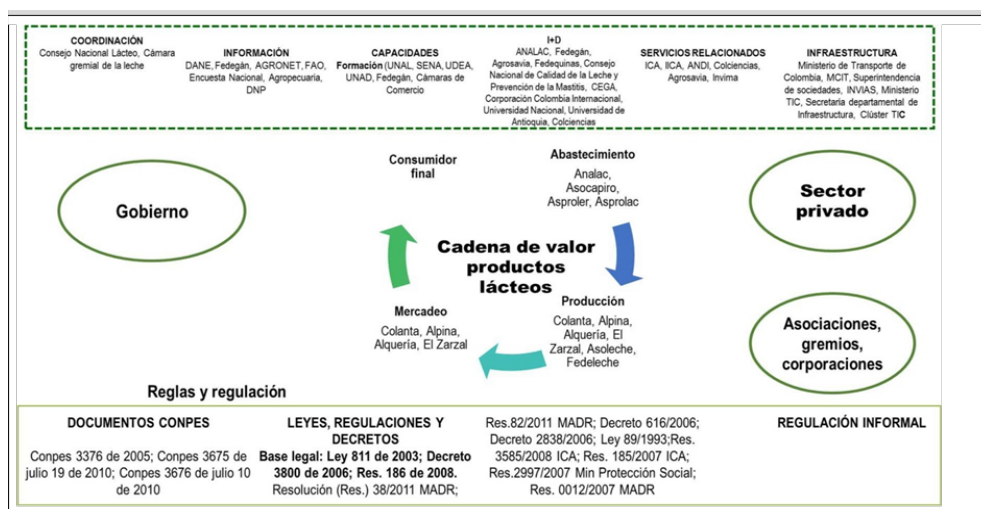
COORDINACIÓN
Consejo Nacional Lácteo, Cámara gremial de la leche

INFORMACIÓN
DANE, Fedegán, AGRONET, FAO, Encuesta Nacional, Agropecuaria, DNP

CAPACIDADES
Formación (UNAL, SENA, UDEA, UNAD, Fedegán, Cámaras de Comercio

I+D
ANALAC, Fedegán, Agrosavia, Fedequinas, Consejo Nacional de Calidad de la Leche y Prevención de la Mastitis, CEGA, Corporación Colombia Internacional, Universidad Nacional, Universidad de Antioquia, Colciencias

SERVICIOS RELACIONADOS
ICA, IICA, ANDI, Colciencias, Agrosavia, Invima

INFRAESTRUCTURA
Ministerio de Transporte de Colombia, MCIT, Superintendencia de sociedades, INVIAS, Ministerio TIC, Secretaria departamental de Infraestructura, Clúster TIC

Gobierno

Consumidor final

Abastecimiento
Analac, Asocapiro, Asproler, Asprolac

Cadena de valor productos lácteos

Producción
Colanta, Alpina, Alquería, El Zarzal, Asoleche, Fedeleche

Mercadeo
Colanta, Alpina, Alquería, El Zarzal

Sector privado

Asociaciones, gremios, corporaciones

Reglas y regulación

DOCUMENTOS CONPES
Conpes 3376 de 2005; Conpes 3675 de julio 19 de 2010; Conpes 3676 de julio 10 de 2010

LEYES, REGULACIONES Y DECRETOS
Base legal: Ley 811 de 2003; Decreto 3800 de 2006; Res. 186 de 2008. Resolución (Res.) 38/2011 MADR; Res.82/2011 MADR; Decreto 616/2006; Decreto 2838/2006; Ley 89/1993;Res. 3585/2008 ICA; Res. 185/2007 ICA; Res.2997/2007 Min Protección Social; Res. 0012/2007 MADR

REGULACIÓN INFORMAL